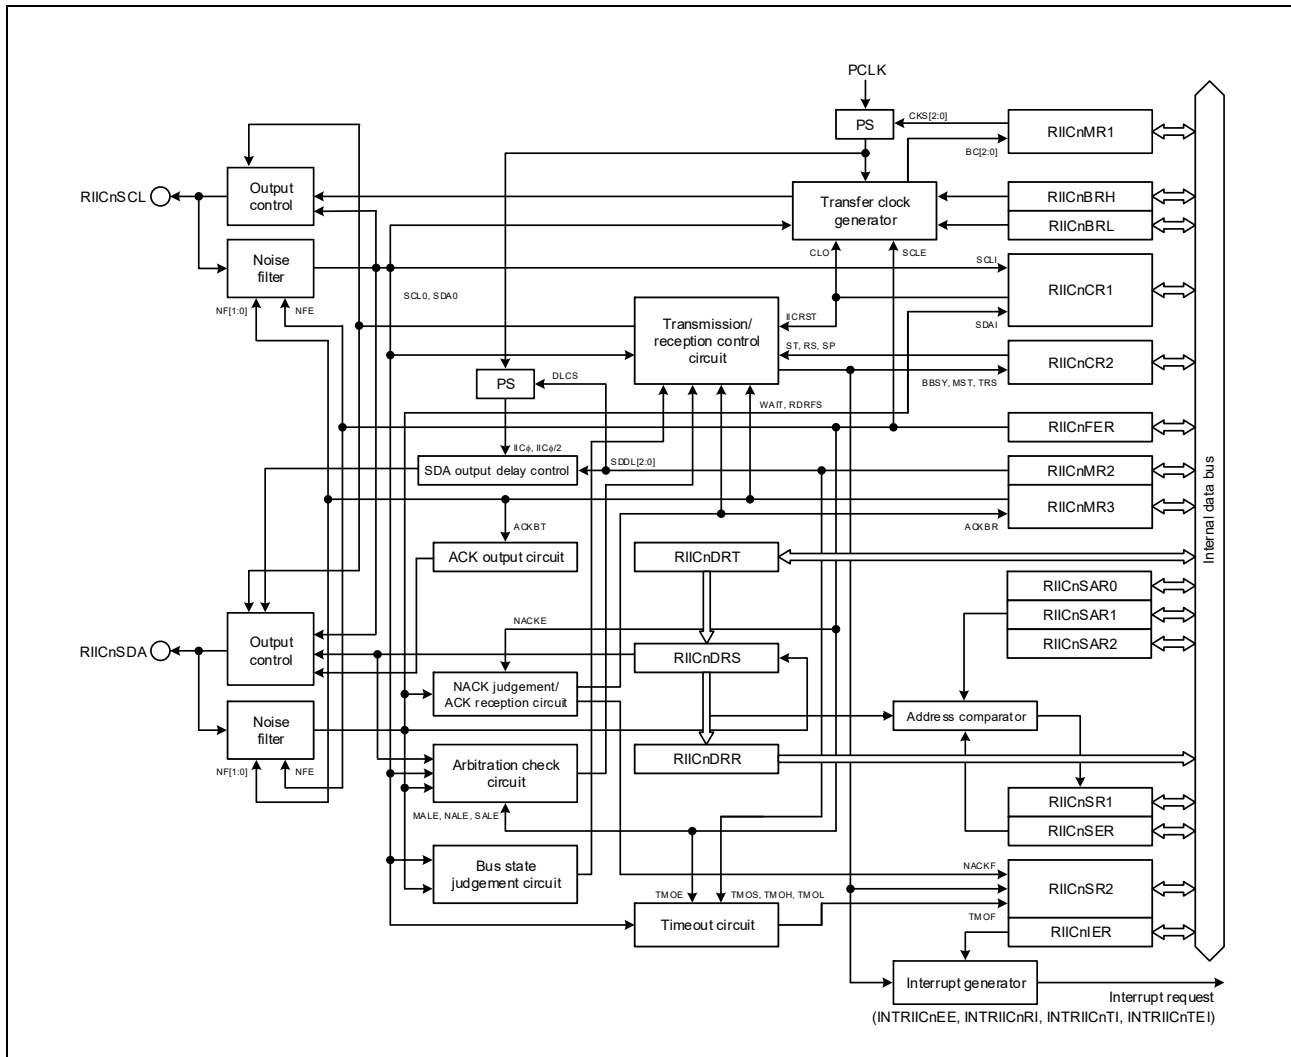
PCLK
PS
CKS[2:0]
RIICnMR1
BC[2:0]
RIICnSCL
Output control
Transfer clock generator
RIICnBRH
RIICnBRL
Noise filter
CLO
SCLE
SCLI
RIICnCR1
SCL0, SDA0
NF[1:0]
NFE
Transmission/ reception control circuit
IICRST
SDAI
ST, RS, SP
RIICnCR2
PS
DLCS
BBSY, MST, TRS
WAIT, RDRFS
RIICnFER
IICϕ, IICϕ/2
SDA output delay control
SDDL[2:0]
RIICnMR2
RIICnMR3
ACKBT
ACKBR
ACK output circuit
RIICnDRT
Internal data bus
RIICnSAR0
RIICnSAR1
NACKE
RIICnSAR2
RIICnSDA
Output control
RIICnDRS
NACK judgement/ ACK reception circuit
Noise filter
Address comparator
RIICnDRR
Arbitration check circuit
NF[1:0]
NFE
RIICnSR1
MALE, NALE, SALE
RIICnSER
Bus state judgement circuit
NACKF
RIICnSR2
TMOE
TMOS, TMOH, TMOL
TMOF
Timeout circuit
RIICnIER
Interrupt generator
Interrupt request
(INTRIICnEE, INTRIICnRI, INTRIICnTI, INTRIICnTEI)